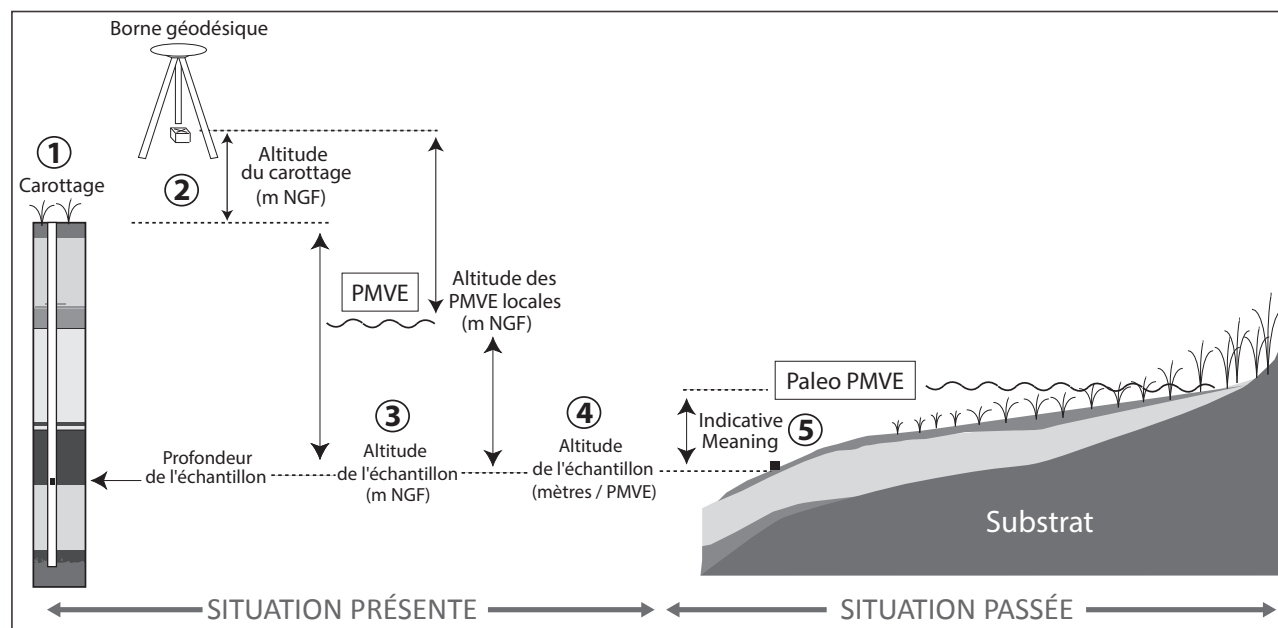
Borne géodésique

①
Carottage

②
Altitude du carottage
(m NGF)

PMVE

Altitude des PMVE locales
(m NGF)

Paleo PMVE

③
Altitude de l'échantillon
(m NGF)

④
Altitude de l'échantillon
(mètres / PMVE)

Indicative Meaning ⑤

Profondeur de l'échantillon

Substrat

SITUATION PRÉSENTE

SITUATION PASSÉE